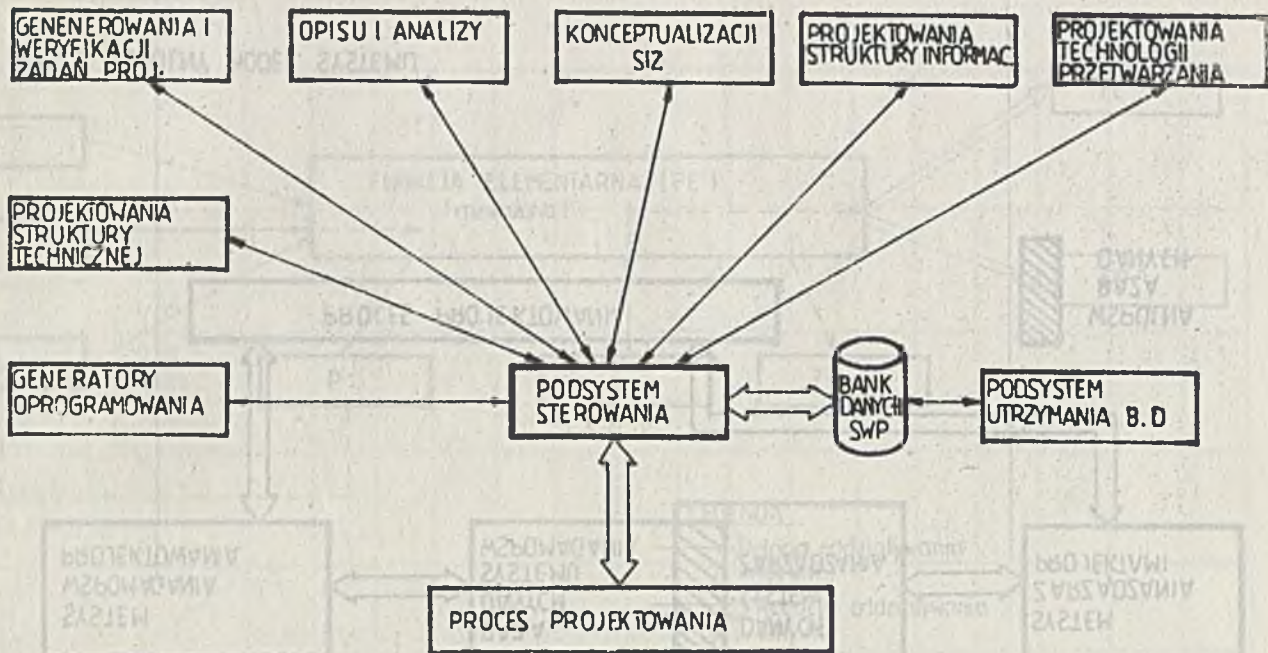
GENENEROWANIA I WERYFIKACJI ZADAŃ PROJ.

OPISU I ANALIZY

KONCEPTUALIZACJI SIZ

PROJEKTOWANIA STRUKTURY INFORMAC

PROJEKTOWANIA TECHNOLOGII PRZETWARZANIA

PROJEKTOWANIA STRUKTURY TECHNICZNEJ

GENERATORY OPROGRAMOWANIA

PODSYSTEM STEROWANIA

BANK DANYCH SWP

PODSYSTEM UTRZYMANIA B.D

PROCES PROJEKTOWANIA